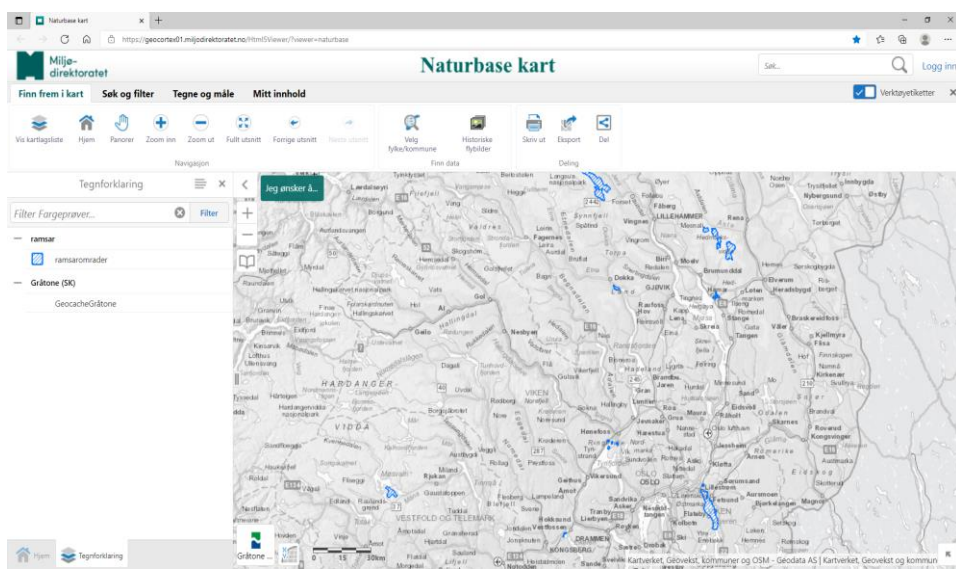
Naturbase kart
https://geocortex01.miljodirektoratet.no/Html5Viewer/?viewer=naturbase

Miljø-
direktoratet

Naturbase kart

Søk...
Logg inn

Finn frem i kart
Søk og filter
Tegne og måle
Mitt innhold

Verktøyetiketter

Vis kartlagsliste
Hjem
Panorer
Zoom inn
Zoom ut
Fullt utsnitt
Forrige utsnitt
Neste utsnitt
Navigasjon

Velg fylke/kommune
Historiske flybilder
Finn data

Skriv ut
Eksport
Del
Deling

Tegnforklaring

Filter Fargeprøver...
Filter

ramsar
ramsarområder

Gråtone (SK)
GeocacheGråtone

Jeg ønsker å...

Lærdalsøyri
Sogndal
Borgund
Tyinkrysset
Beitostølen
Hegge
Fagernes
Valdres
Leira
Aurdal
Spillum
Vingnes
LILLEHAMMER
Fåberg
Øyer
Rena
Dokka
GJØVIK
Brumunddal
Elverum
Hamar
Løten
Raufoss
Moelv
Biri
Torsby
Gol
Al
Geilo
Nesbyen
Hallingdal
Hol
Flå
HARDANGER
VIDDA
Dagali
Uvdal
Nore
Rødberg
VIKEN
Hønefoss
Jevnaker
Hadeland
Kongsvinger
Eidsvoll
Jessheim
Lillestrøm
OSLO
Sandvika
Asker
Drammen
DRAMMEN
KONGSBERG
Notodden
Rjukan
VESTFOLD OG TELEMARK
Hokksund
Lierbyen
Fredrikstad
Askim
Mysen
Ski
Kolbotn
Flisa
Kirkenær
Magnor
Årnes
Nannestad
Hjem
Tegnforklaring
Gråtone ...
0 15 30km
Kartverket, Geovekst, kommuner og OSM - Geodata AS | Kartverket, Geovekst og kommun